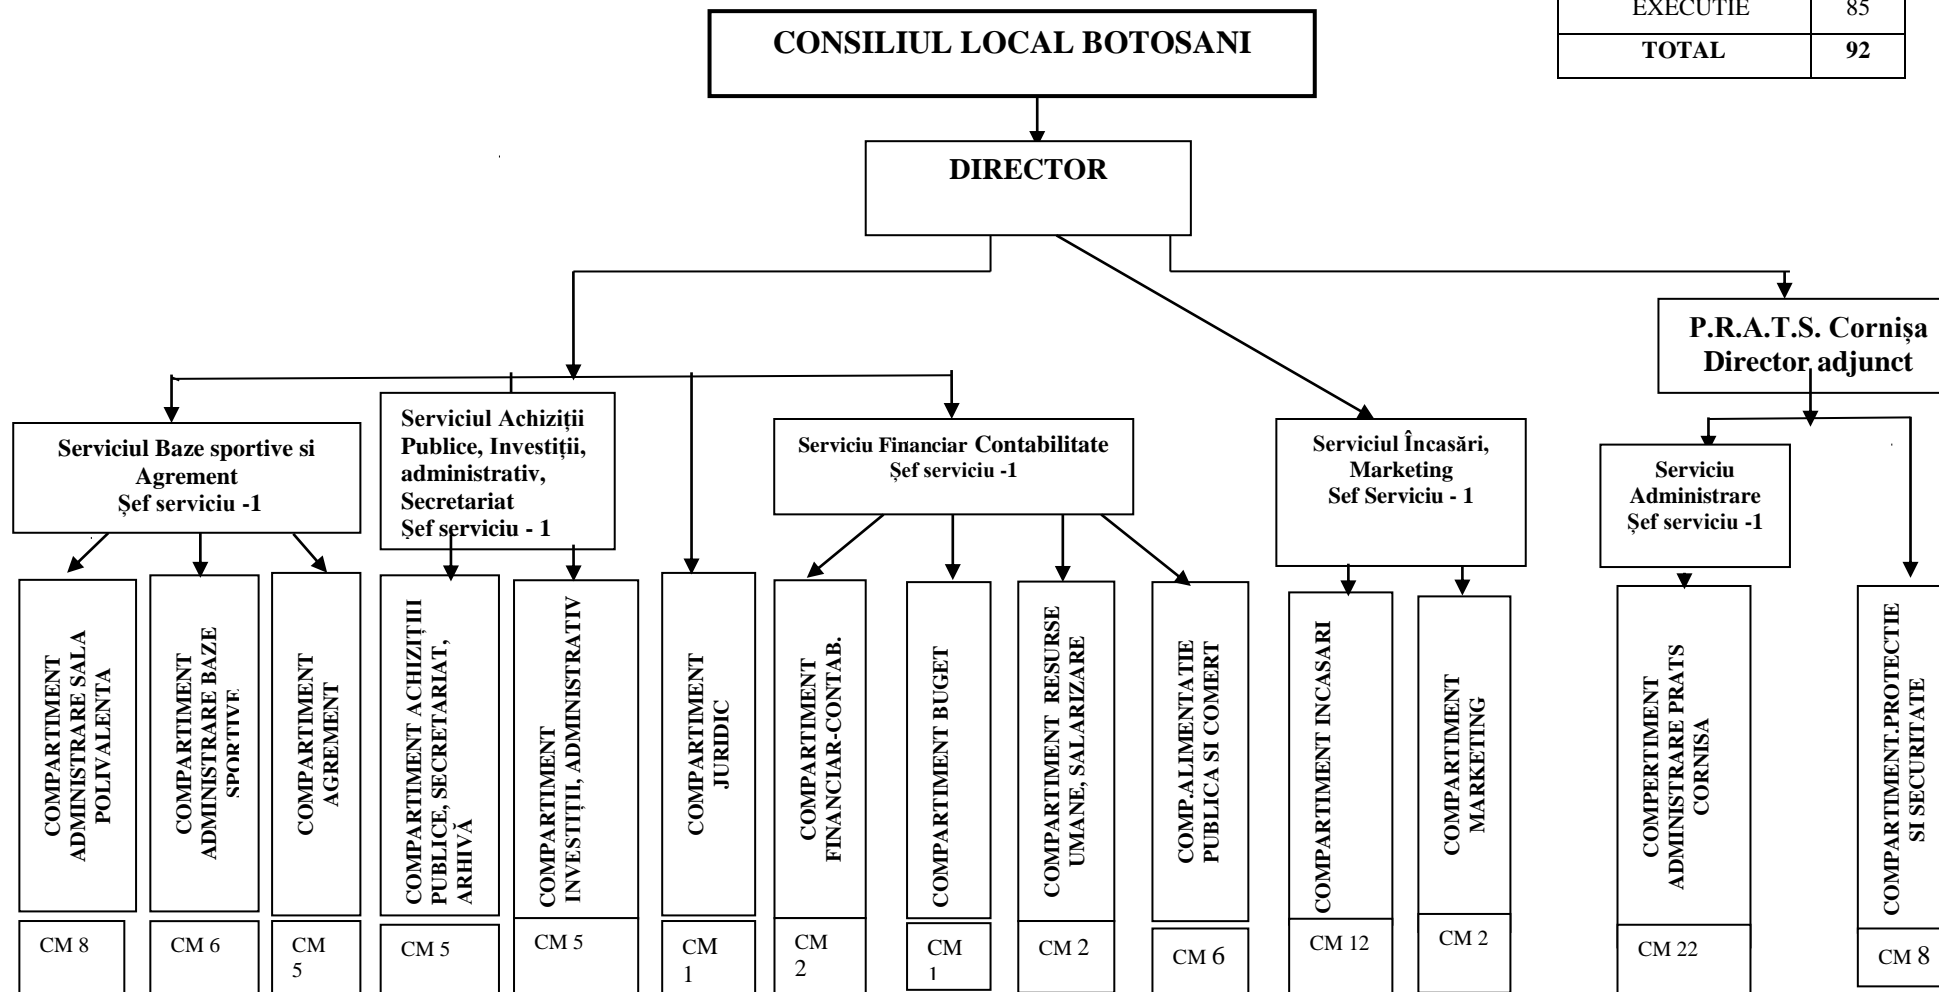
| EXECUTIE | 85 |
|---|---|
| **TOTAL** | **92** |

CONSILIUL LOCAL BOTOSANI

DIRECTOR

P.R.A.T.S. Cornișa
Director adjunct

Serviciul Baze sportive si Agrement
Șef serviciu -1

Serviciul Achiziții Publice, Investiții, administrativ, Secretariat
Șef serviciu - 1

Serviciu Financiar Contabilitate
Șef serviciu -1

Serviciul Încasări, Marketing
Sef Serviciu - 1

Serviciu Administrare
Șef serviciu -1

COMPARTIMENT ADMINISTRARE SALA POLIVALENTA

CM 8

COMPARTIMENT ADMINISTRARE BAZE SPORTIVE

CM 6

COMPARTIMENT AGREMENT

CM 5

COMPARTIMENT ACHIZIȚIII PUBLICE, SECRETARIAT, ARHIVĂ

CM 5

COMPARTIMENT INVESTIȚII, ADMINISTRATIV

CM 5

COMPARTIMENT JURIDIC

CM 1

COMPARTIMENT FINANCIAR-CONTAB.

CM 2

COMPARTIMENT BUGET

CM 1

COMPARTIMENT RESURSE UMANE, SALARIZARE

CM 2

COMP.ALIMENTATIE PUBLICA SI COMERT

CM 6

COMPARTIMENT INCASARI

CM 12

COMPARTIMENT MARKETING

CM 2

COMPERTIMENT ADMINISTRARE PRATS CORNISA

CM 22

COMPARTIMENT.PROTECTIE SI SECURITATE

CM 8